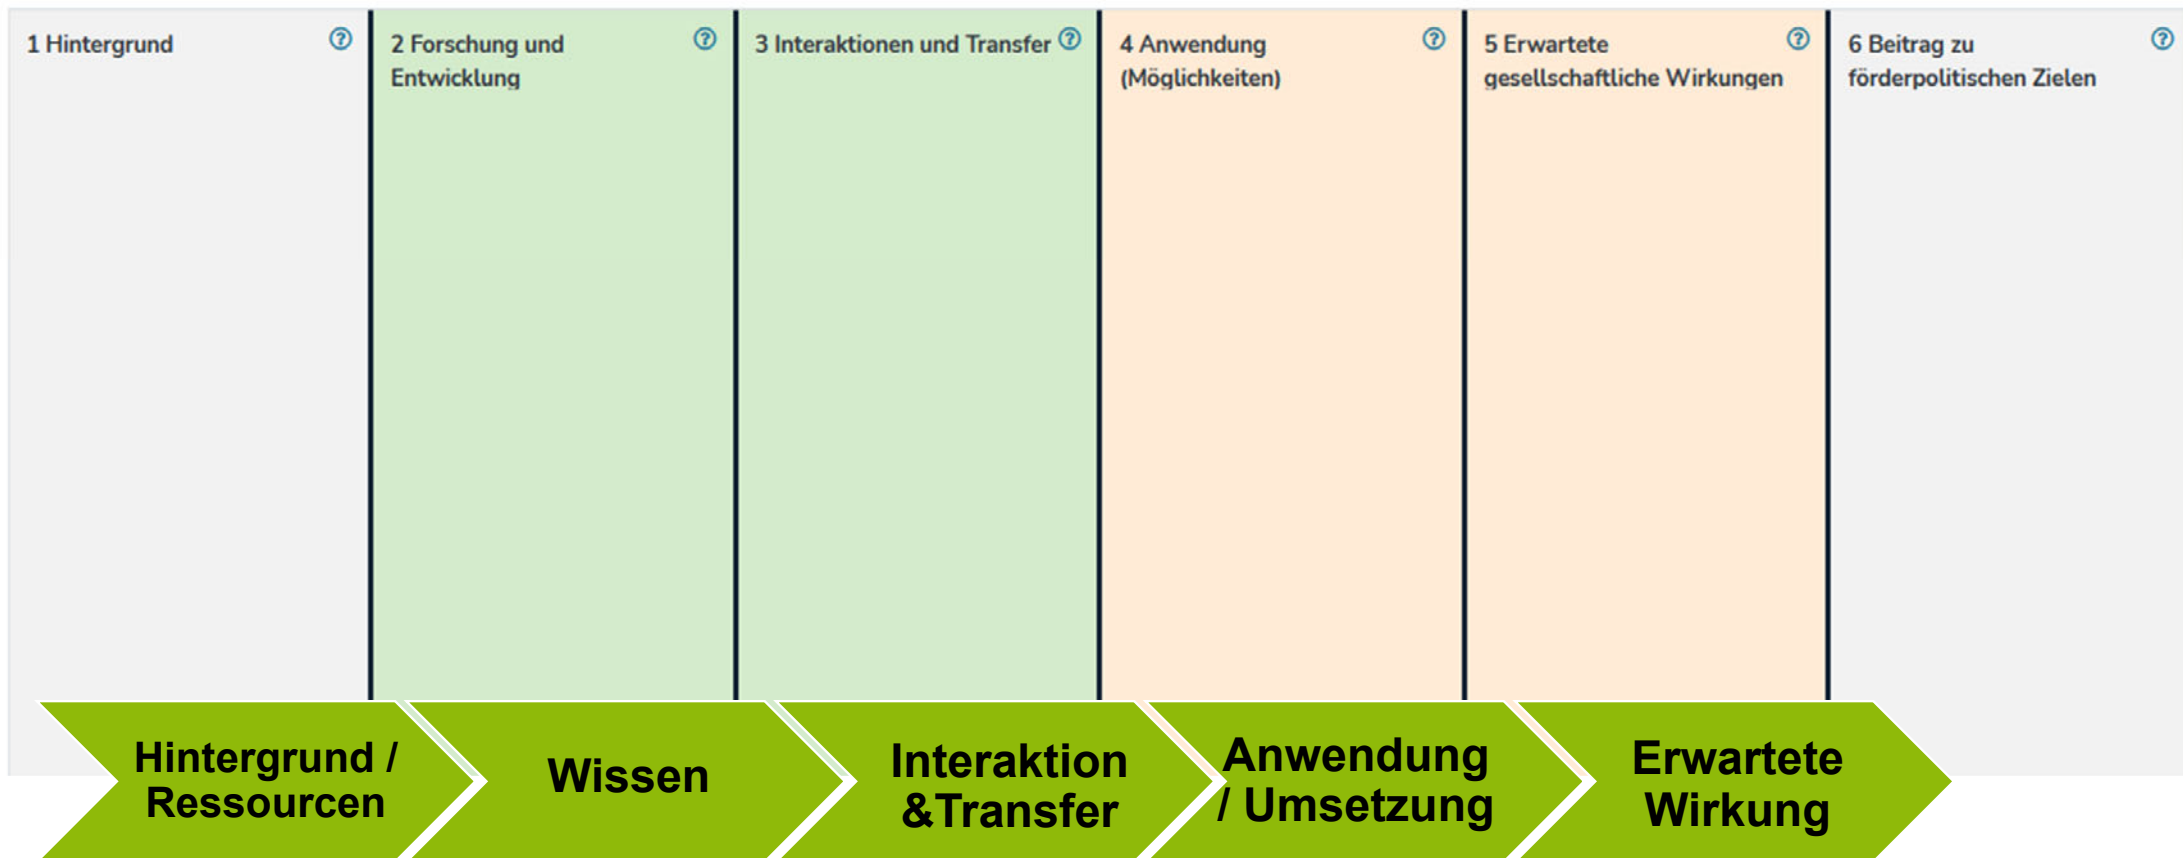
1 Hintergrund ⓘ

2 Forschung und Entwicklung ⓘ

3 Interaktionen und Transfer ⓘ

4 Anwendung (Möglichkeiten) ⓘ

5 Erwartete gesellschaftliche Wirkungen ⓘ

6 Beitrag zu förderpolitischen Zielen ⓘ

Hintergrund / Ressourcen

Wissen

Interaktion &Transfer

Anwendung / Umsetzung

Erwartete Wirkung